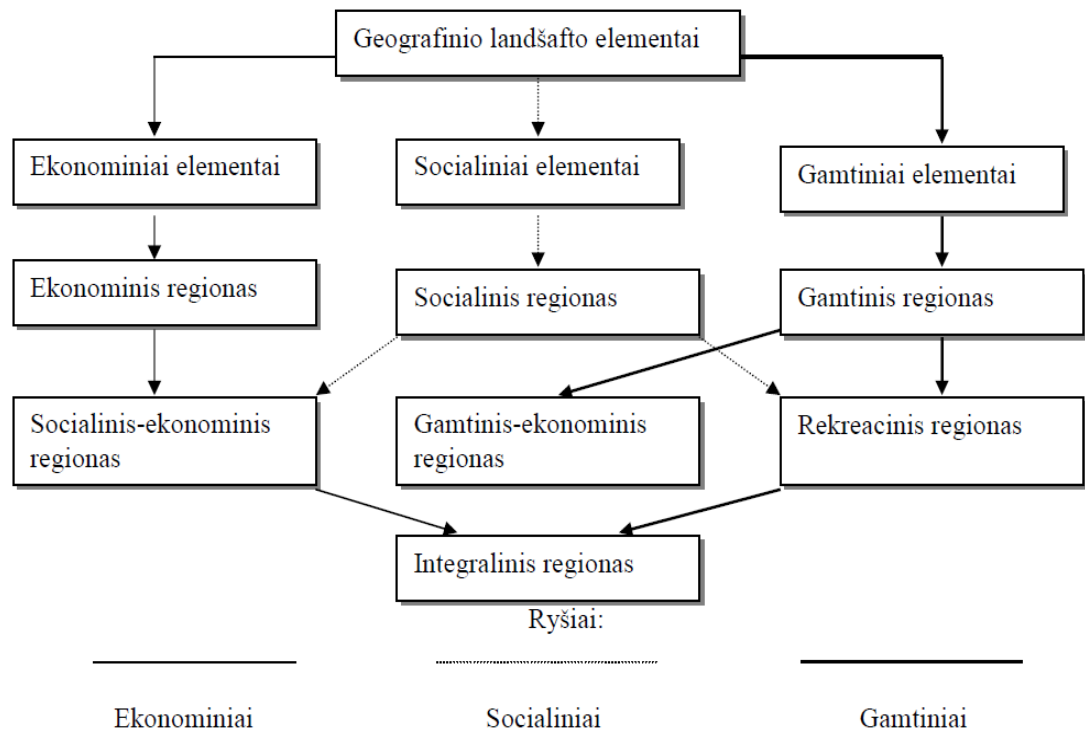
Geografinio landšafto elementai

Ekonominiai elementai

Socialiniai elementai

Gamtiniai elementai

Ekonominis regionas

Socialinis regionas

Gamtinis regionas

Socialinis-ekonominis regionas

Gamtinis-ekonominis regionas

Rekreacinis regionas

Integralinis regionas

Ryšiai:

Ekonominiai

Socialiniai

Gamtiniai